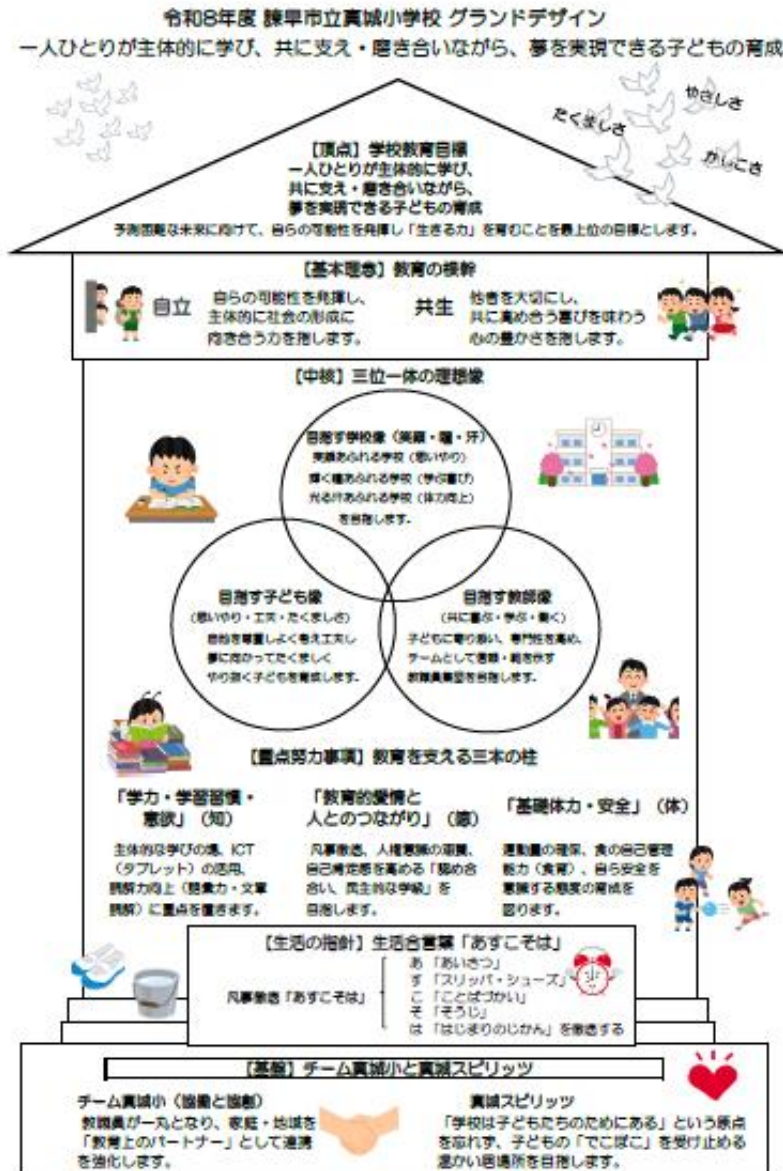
令和8年度 諫早市立真城小学校 グランドデザイン
一人ひとりが主体的に学び、共に支え・磨き合いながら、夢を実現できる子どもの育成

たくましさ
やさしさ
かしこさ

【頂点】学校教育目標
一人ひとりが主体的に学び、
共に支え・磨き合いながら、
夢を実現できる子どもの育成
予測困難な未来に向けて、自らの可能性を発揮し「生きる力」を育むことを最上位の目標とします。

【基本理念】教育の根幹
自立　自らの可能性を発揮し、主体的に社会の形成に向き合う力を育します。
共生　他者を大切にし、共に高め合う喜びを味わう心の豊かさを育します。

【中核】三位一体の理想像

目指す学校像（笑顔・瞳・汗）
笑顔あふれる学校（思いやり）
輝く瞳あふれる学校（学び喜び）
光る汗あふれる学校（体力向上）
を目指します。

目指す子ども像
（思いやり・工夫・たくましさ）
自他を尊重しよく考え工夫し
夢に向かってたくましく
やり抜く子どもを育成します。

目指す教師像
（共に喜ぶ・学ぶ・動く）
子どもに寄り添い、専門性を高め、
チームとして連携・組を示す
教職員集団を目指します。

【重点努力事項】教育を支える三本の柱

「学力・学習習慣・意欲」（知）
主体的な学びの場、ICT（タブレット）の活用、読解力向上（語彙力・文章読解）に重点を置きます。

「教育的愛情と人とのつながり」（徳）
凡事徹底、人権意識の涵養、自己肯定感を高める「認め合い、居主的な学級」を目指します。

「基礎体力・安全」（体）
運動量の確保、食の自己管理能力（食育）、自ら安全を意識する態度の育成を図ります。

【生活の指針】生活合言葉「あすこそは」
凡事徹底「あすこそは」
あ「あいさつ」
す「スリッパ・シューズ」
こ「ことばづかい」
そ「そうじ」
は「はじまりのじかん」を徹底する

【基盤】チーム真城小と真城スピリッツ
チーム真城小（協働と協創）
教職員が一丸となり、家庭・地域を「教育上のパートナー」として連携を強化します。

真城スピリッツ
「学校は子どもたちのためにある」という原点を忘れず、子どもの「でこぼこ」を受け止める温かい居場所を目指します。